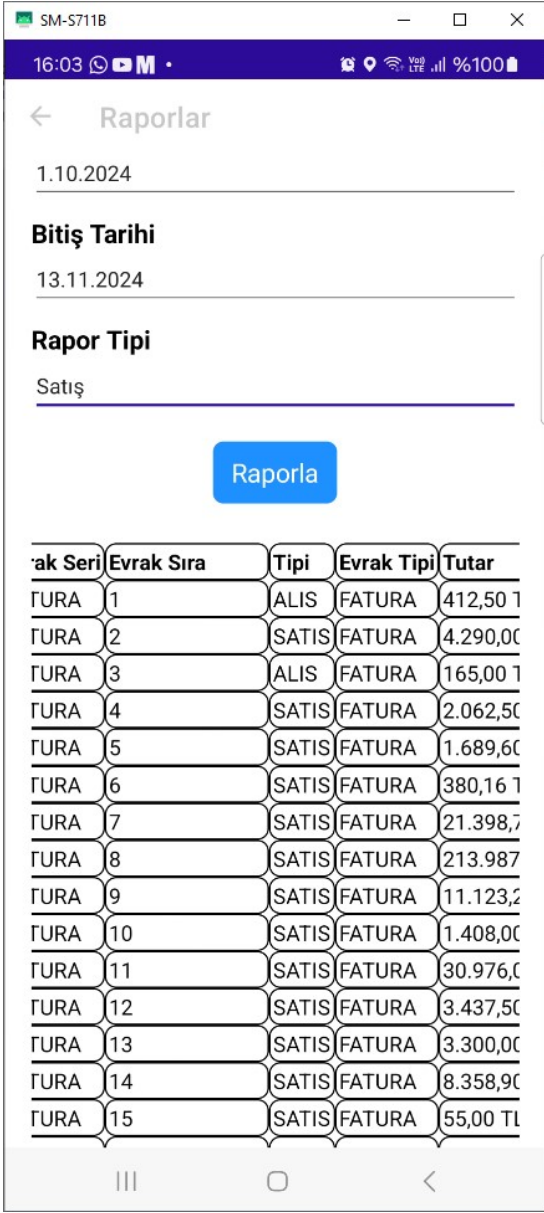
SM-S711B

16:03 M •

%100

Raporlar

1.10.2024

Bitiş Tarihi

13.11.2024

Rapor Tipi

Satış

Raporla

| rak Seri | Evrak Sıra | Tipi | Evrak Tipi | Tutar |
|---|---|---|---|---|
| TURA | 1 | ALIS | FATURA | 412,50 T |
| TURA | 2 | SATIS | FATURA | 4.290,00 |
| TURA | 3 | ALIS | FATURA | 165,00 T |
| TURA | 4 | SATIS | FATURA | 2.062,50 |
| TURA | 5 | SATIS | FATURA | 1.689,60 |
| TURA | 6 | SATIS | FATURA | 380,16 T |
| TURA | 7 | SATIS | FATURA | 21.398,7 |
| TURA | 8 | SATIS | FATURA | 213.987 |
| TURA | 9 | SATIS | FATURA | 11.123,2 |
| TURA | 10 | SATIS | FATURA | 1.408,00 |
| TURA | 11 | SATIS | FATURA | 30.976,0 |
| TURA | 12 | SATIS | FATURA | 3.437,50 |
| TURA | 13 | SATIS | FATURA | 3.300,00 |
| TURA | 14 | SATIS | FATURA | 8.358,90 |
| TURA | 15 | SATIS | FATURA | 55,00 TL |